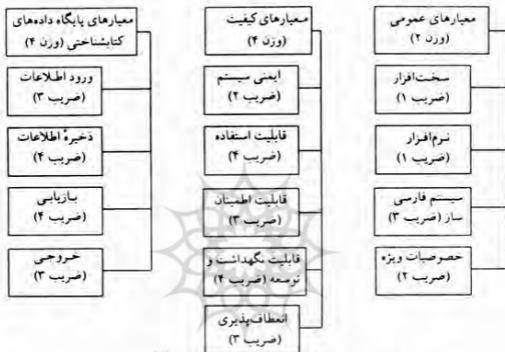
معیارهای عمومی
(وزن ۲)

سخت‌افزار
(ضریب ۱)

نرم‌افزار
(ضریب ۱)

سیستم فارسی ساز (ضریب ۳)

خصوصیات ویژه
(ضریب ۲)

معیارهای کیفیت
(وزن ۴)

ایمنی سیستم
(ضریب ۲)

قابلیت استفاده
(ضریب ۴)

قابلیت اطمینان
(ضریب ۳)

قابلیت نگهداشت و توسعه (ضریب ۴)

انعطاف‌پذیری
(ضریب ۳)

معیارهای پایگاه داده‌های کتابشناختی (وزن ۴)

ورود اطلاعات
(ضریب ۳)

ذخیرهٔ اطلاعات
(ضریب ۴)

بازیابی
(ضریب ۴)

خروجی
(ضریب ۳)